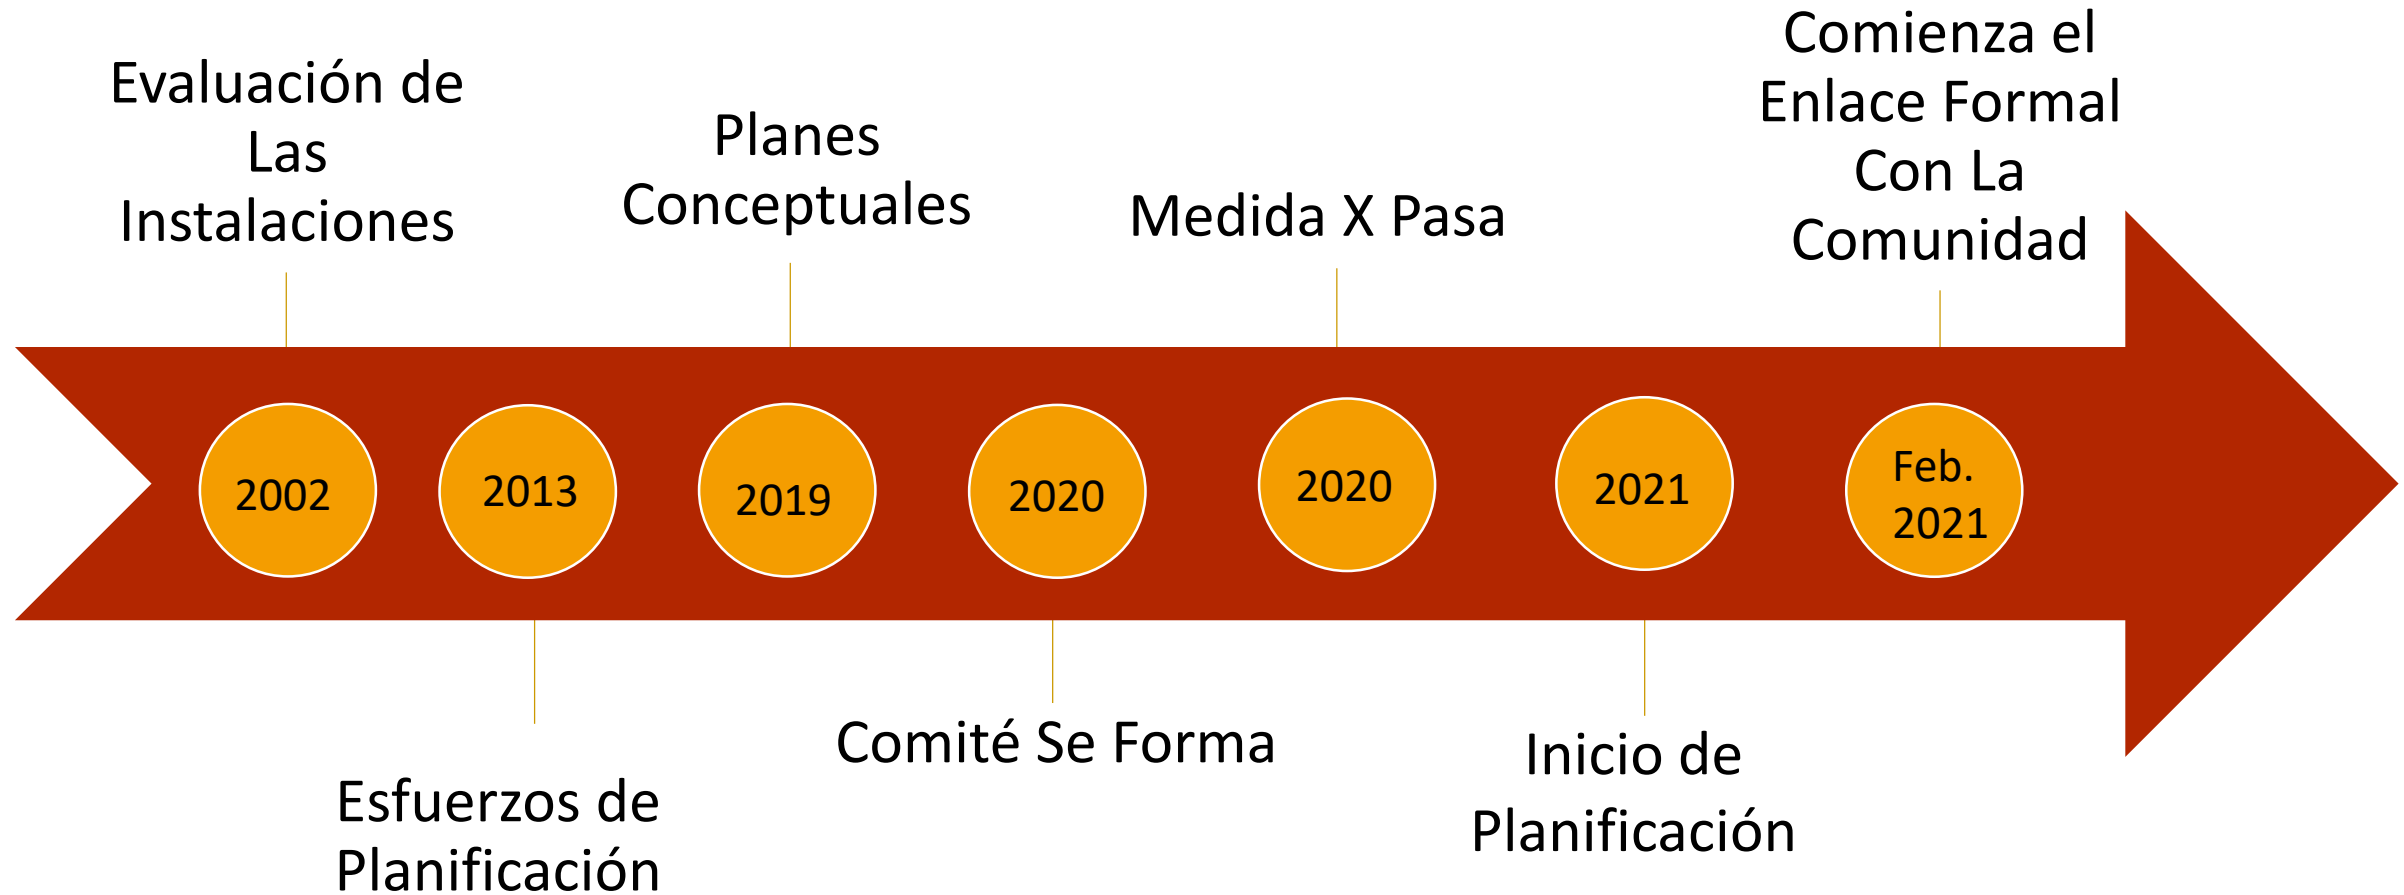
Evaluación de Las Instalaciones

Planes Conceptuales

Medida X Pasa

Comienza el Enlace Formal Con La Comunidad

2002

2013

2019

2020

2020

2021

Feb. 2021

Esfuerzos de Planificación

Comité Se Forma

Inicio de Planificación